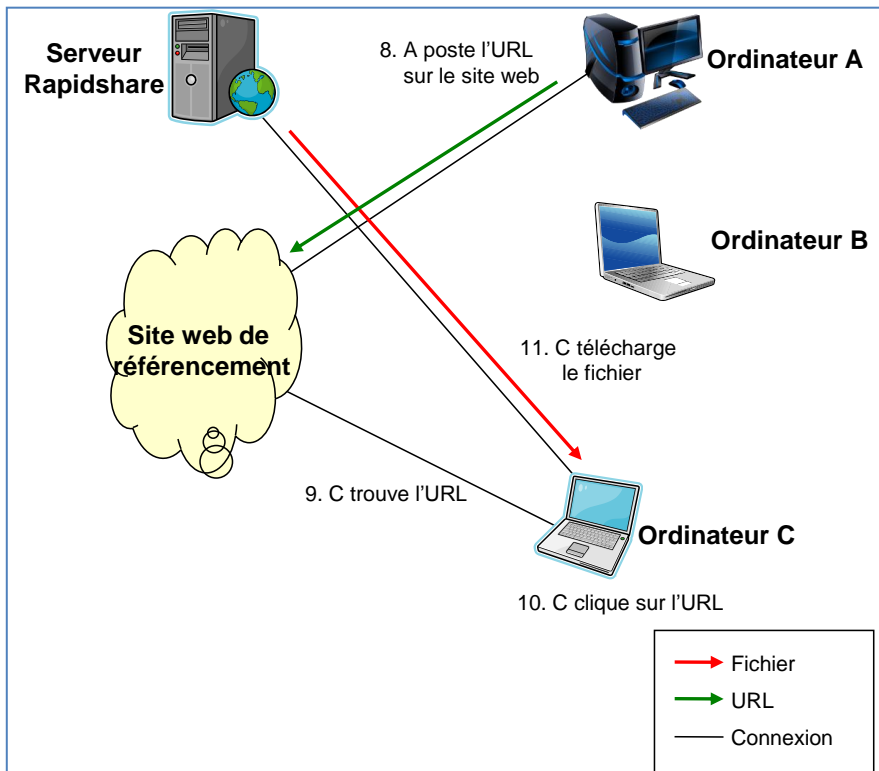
Serveur Rapidshare

8. A poste l'URL sur le site web

Ordinateur A

Ordinateur B

Site web de référencement

11. C télécharge le fichier

9. C trouve l'URL

Ordinateur C

10. C clique sur l'URL

Fichier

URL

Connexion